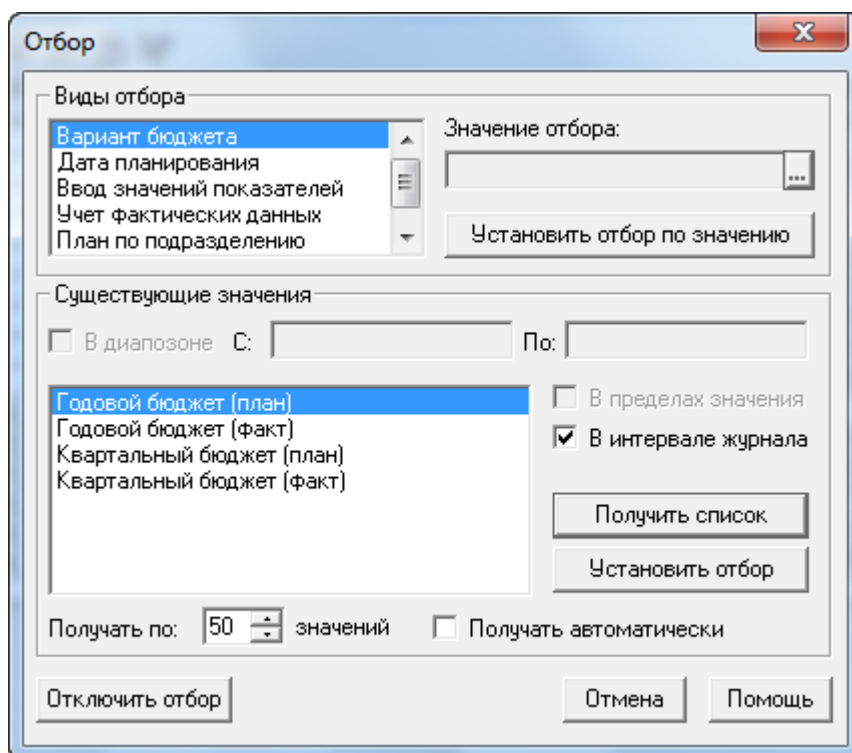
Отбор

X

Виды отбора

Вариант бюджета
Дата планирования
Ввод значений показателей
Учет фактических данных
План по подразделению

Значение отбора:

...

Установить отбор по значению

Существующие значения

В диапозоне С:

По:

Годовой бюджет (план)
Годовой бюджет (факт)
Квартальный бюджет (план)
Квартальный бюджет (факт)

В пределах значения

В интервале журнала

Получить список

Установить отбор

Получать по: 50 значений

Получать автоматически

Отключить отбор

Отмена

Помощь